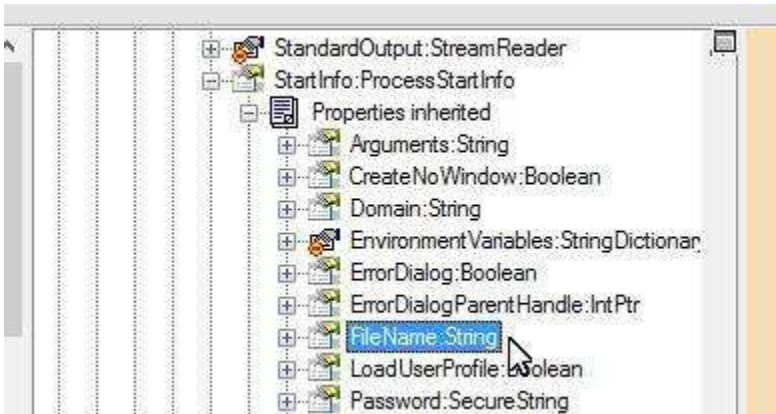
StandardOutput:StreamReader
StartInfo:ProcessStartInfo
Properties inherited
Arguments:String
CreateNoWindow:Boolean
Domain:String
EnvironmentVariables:StringDictionar
ErrorDialog:Boolean
ErrorDialogParentHandle:IntPtr
FileName:String
LoadUserProfile:Boolean
Password:SecureString